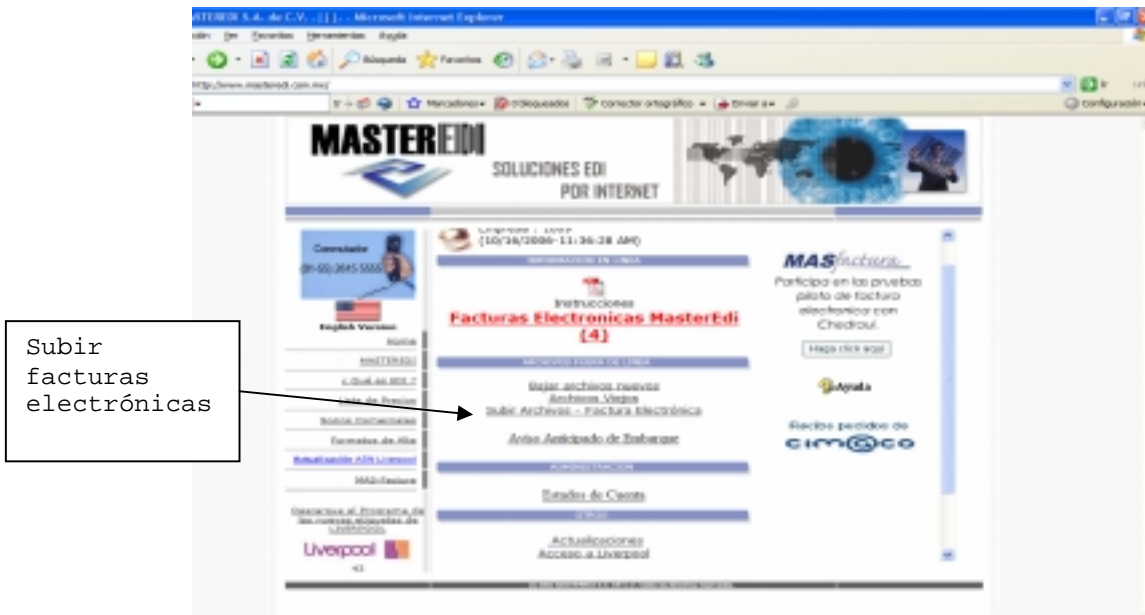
Subir facturas electrónicas

MASTEREDI S.A. de C.V. - [ ] - Microsoft Internet Explorer

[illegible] Ver Favoritos Herramientas Ayuda

Búsqueda Favoritos

http://www.masteredi.com.mx/

Marcadores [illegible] corrector ortográfico Enviar a configuración

MASTEREDI

SOLUCIONES EDI POR INTERNET

Contáctanos

(01-55) 2615 5555

English Version

Inicio

MASTEREDI

¿Qué es EDI?

Lista de Precios

Socios Comerciales

Formato de Alta

Actualización ADN Liverpool

MAS-factura

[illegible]

Liverpool

Empresa : 1069
(10/16/2006 11:36:28 AM)

INFORMACION EN LINEA

Instrucciones
Facturas Electronicas MasterEdi (4)

ARCHIVOS FUERA DE LINEA

Bajar archivos nuevos
Archivos Viejos
Subir Archivos - Factura Electrónica

Aviso Anticipado de Embarque

ADMINISTRACION

Estados de Cuenta

OTROS

Actualizaciones
Acceso a Liverpool

MASfactura

Participa en las pruebas piloto de factura electrónica con Chedraui.

Haga click aquí

Ayuda

Recibe pedidos de
cimaco